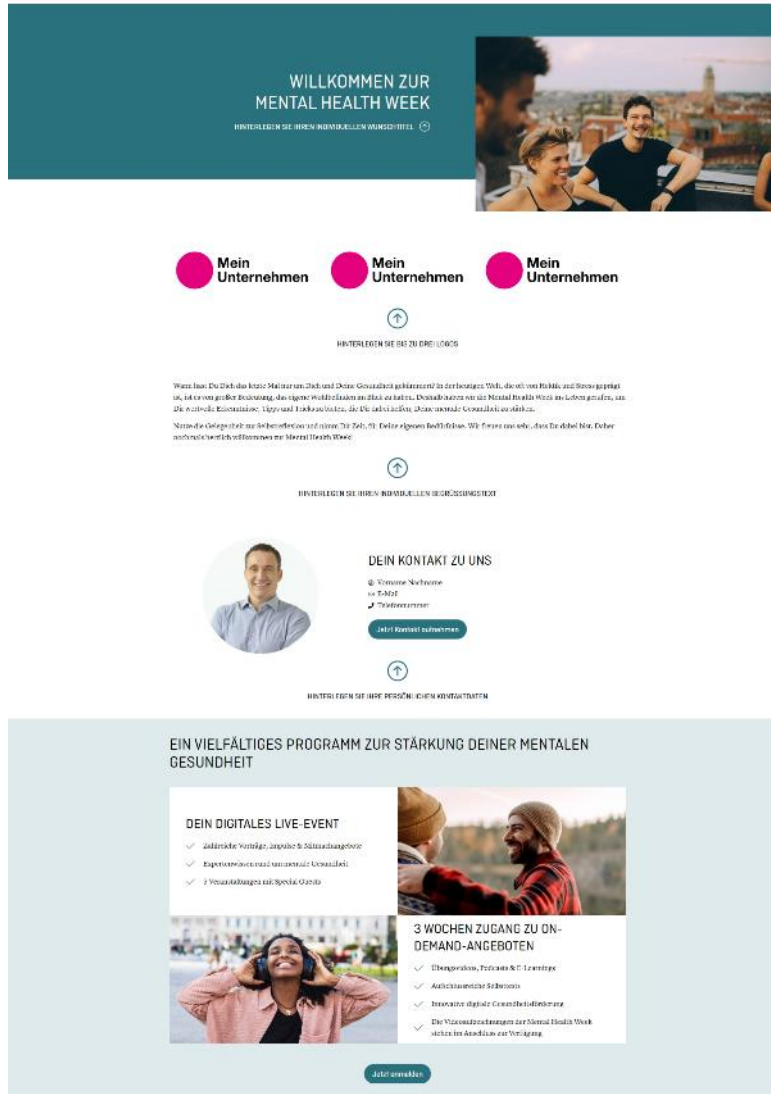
WILLKOMMEN ZUR
MENTAL HEALTH WEEK

HINTERLEGEN SIE IHREN INDIVIDUELLEN WUNSCHTITEL

Mein Unternehmen

Mein Unternehmen

Mein Unternehmen

HINTERLEGEN SIE BIS ZU DREI LOGOS

Wann hast Du Dich das letzte Mal nur um Dich und Deine Gesundheit gekümmert? In der heutigen Welt, die oft von Hektik und Stress geprägt ist, ist es von großer Bedeutung, das eigene Wohlbefinden im Blick zu haben. Deshalb haben wir die Mental Health Week ins Leben gerufen, um Dir wertvolle Erkenntnisse, Tipps und Tricks zu bieten, die Dir dabei helfen, Deine mentale Gesundheit zu stärken.

Nutze die Gelegenheit zur Selbstreflexion und nimm Dir Zeit, für Deine eigenen Bedürfnisse. Wir freuen uns sehr, dass Du dabei bist. Daher noch einmal herzlich willkommen zur Mental Health Week!

HINTERLEGEN SIE IHREN INDIVIDUELLEN BEGRÜSSUNGSTEXT

DEIN KONTAKT ZU UNS

Vorname Nachname
E-Mail
Telefonnummer

Jetzt Kontakt aufnehmen

HINTERLEGEN SIE IHRE PERSÖNLICHEN KONTAKTDATEN

EIN VIELFÄLTIGES PROGRAMM ZUR STÄRKUNG DEINER MENTALEN GESUNDHEIT

DEIN DIGITALES LIVE-EVENT

Zahlreiche Vorträge, Impulse & Mitmachangebote

Expertenwissen rund um mentale Gesundheit

3 Veranstaltungen mit Special Guests

3 WOCHEN ZUGANG ZU ON-DEMAND-ANGEBOTEN

Übungsvideos, Podcasts & E-Learnings

Aufschlussreiche Selbsttests

Innovative digitale Gesundheitsförderung

Die Videoaufzeichnungen der Mental Health Week stehen im Anschluss zur Verfügung

Jetzt anmelden